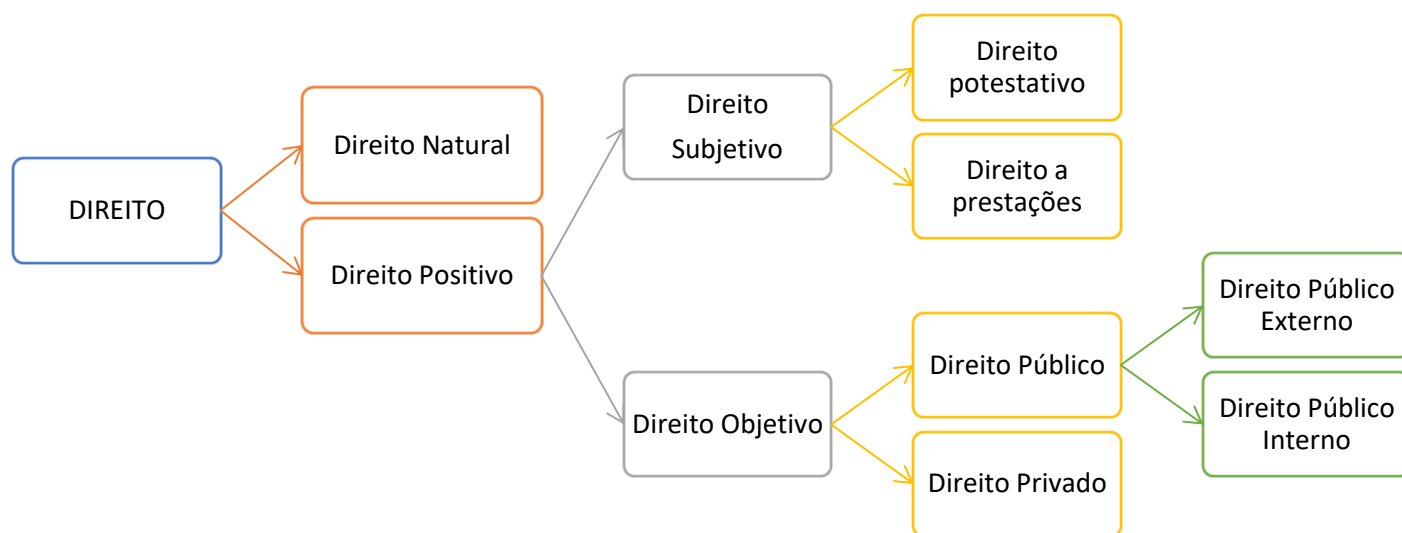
DIREITO

Direito Natural

Direito Positivo

Direito Subjetivo

Direito potestativo

Direito a prestações

Direito Objetivo

Direito Público

Direito Privado

Direito Público Externo

Direito Público Interno